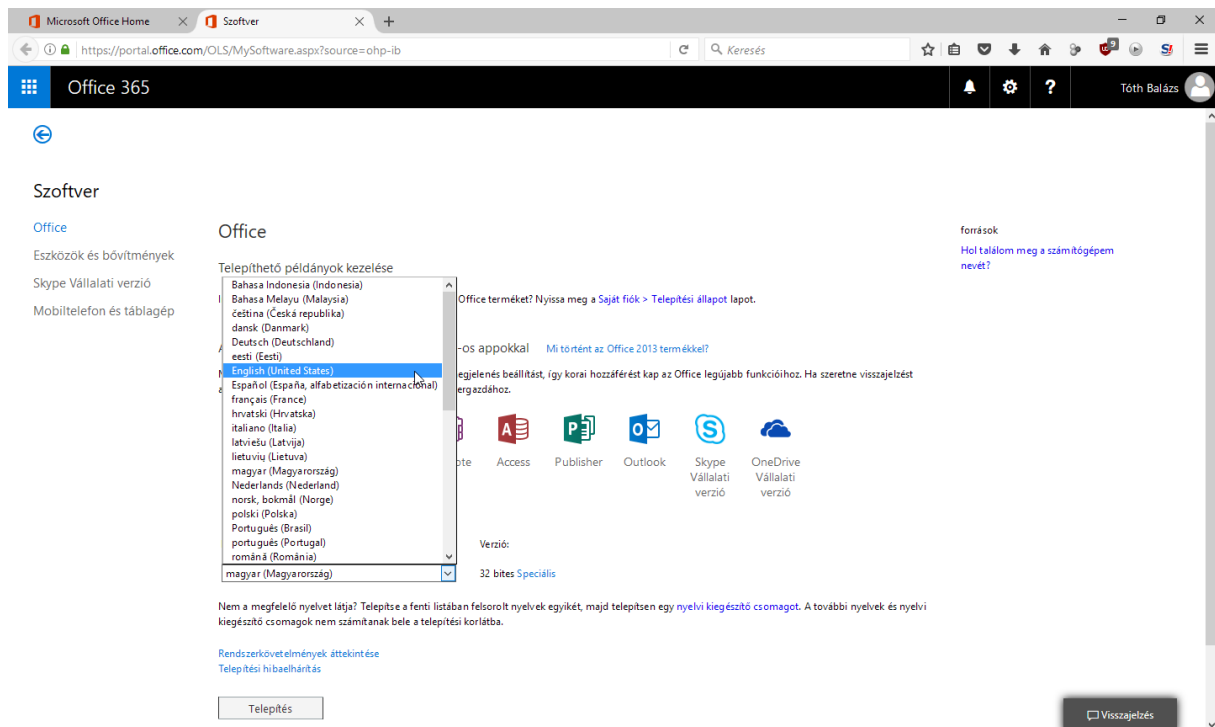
Microsoft Office Home
Szoftver
https://portal.office.com/OLS/MySoftware.aspx?source=ohp-ib
Keresés

Office 365
Tóth Balázs

Szoftver

Office
Eszközök és bővítmények
Skype Vállalati verzió
Mobiltelefon és táblagép

Office

Telepíthető példányok kezelése

Office terméket? Nyissa meg a Saját fiók > Telepítési állapot lapot.

-os appokkal Mi történt az Office 2013 termékkel?

egjelenés beállítást, így korai hozzáférést kap az Office legújabb funkcióihoz. Ha szeretne visszajelzést ergazdához.

Bahasa Indonesia (Indonesia)
Bahasa Melayu (Malaysia)
čeština (Česká republika)
dansk (Danmark)
Deutsch (Deutschland)
eesti (Eesti)
English (United States)
Español (España, alfabetización internacional)
français (France)
hrvatski (Hrvatska)
italiano (Italia)
latviešu (Latvija)
lietuvių (Lietuva)
magyar (Magyarország)
Nederlands (Nederland)
norsk, bokmål (Norge)
polski (Polska)
Português (Brasil)
português (Portugal)
română (România)

ote Access Publisher Outlook Skype Vállalati verzió OneDrive Vállalati verzió

Verzió:
magyar (Magyarország)
32 bites Speciális

Nem a megfelelő nyelvet látja? Telepítse a fenti listában felsorolt nyelvek egyikét, majd telepítsen egy nyelvi kiegészítő csomagot. A további nyelvek és nyelvi kiegészítő csomagok nem számítanak bele a telepítési korlátba.

Rendszerkövetelmények áttekintése
Telepítési hibaelhárítás

Telepítés

források
Hol találom meg a számítógépem nevét?

Visszajelzés